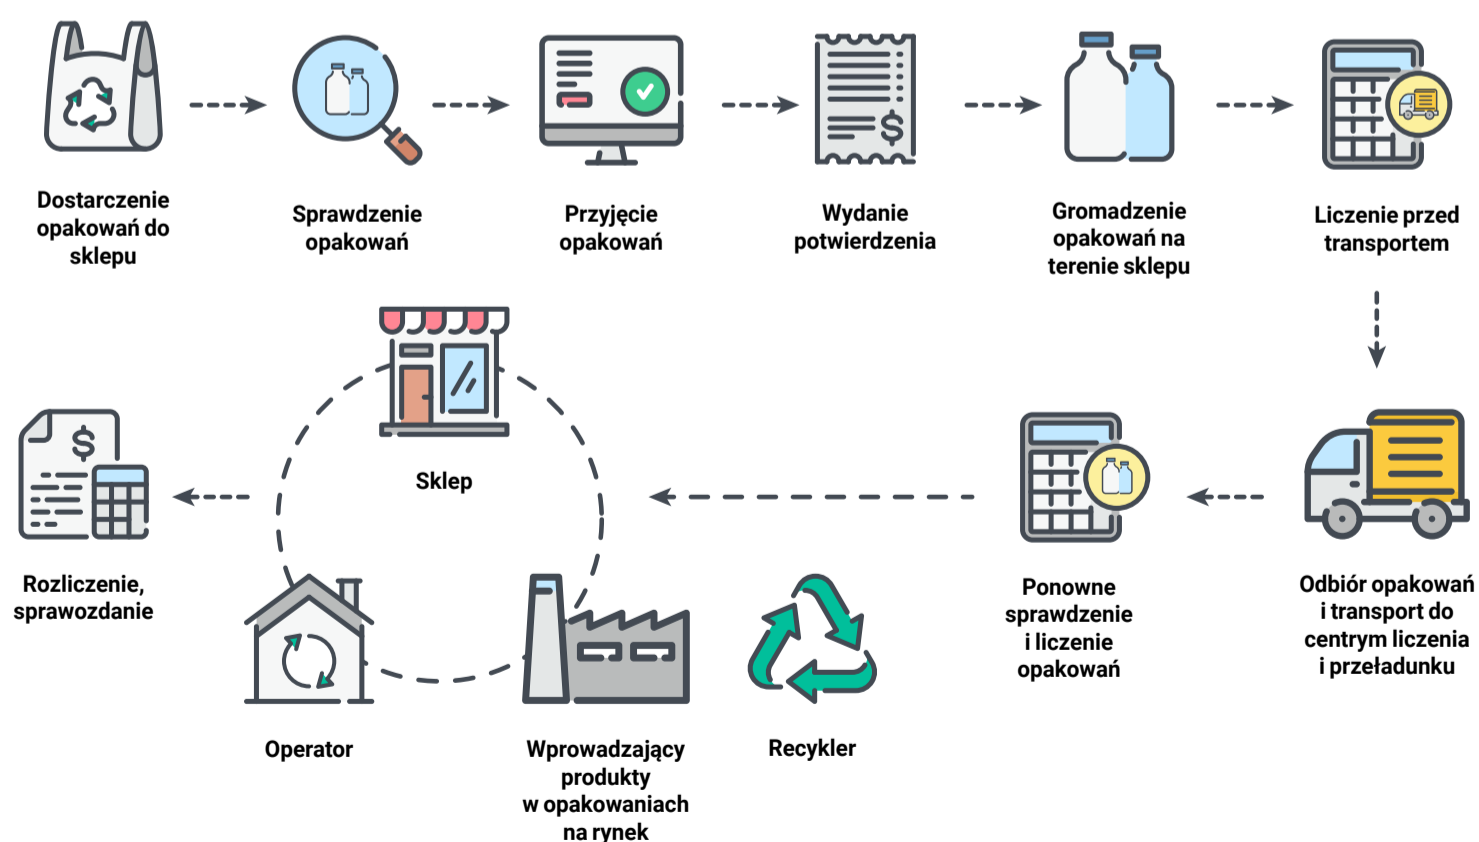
Dostarczenie opakowań do sklepu

Sprawdzenie opakowań

Przyjęcie opakowań

Wydanie potwierdzenia

Gromadzenie opakowań na terenie sklepu

Liczenie przed transportem

Odbiór opakowań i transport do centrym liczenia i przeładunku

Ponowne sprawdzenie i liczenie opakowań

Sklep

Operator

Wprowadzający produkty w opakowaniach na rynek

Recykler

Rozliczenie, sprawozdanie